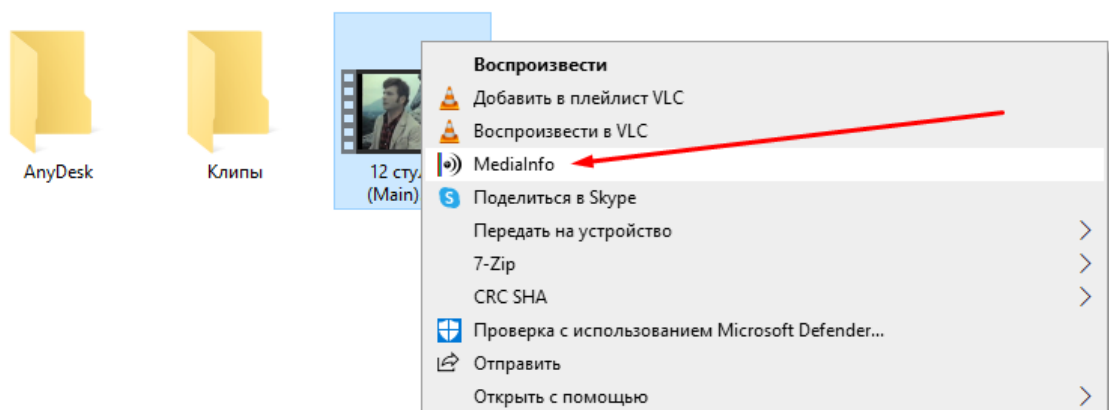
AnyDesk

Клипы

12 сту
(Main)

Воспроизвести
Добавить в плейлист VLC
Воспроизвести в VLC
MediaInfo
Поделиться в Skype
Передать на устройство
7-Zip
CRC SHA
Проверка с использованием Microsoft Defender...
Отправить
Открыть с помощью